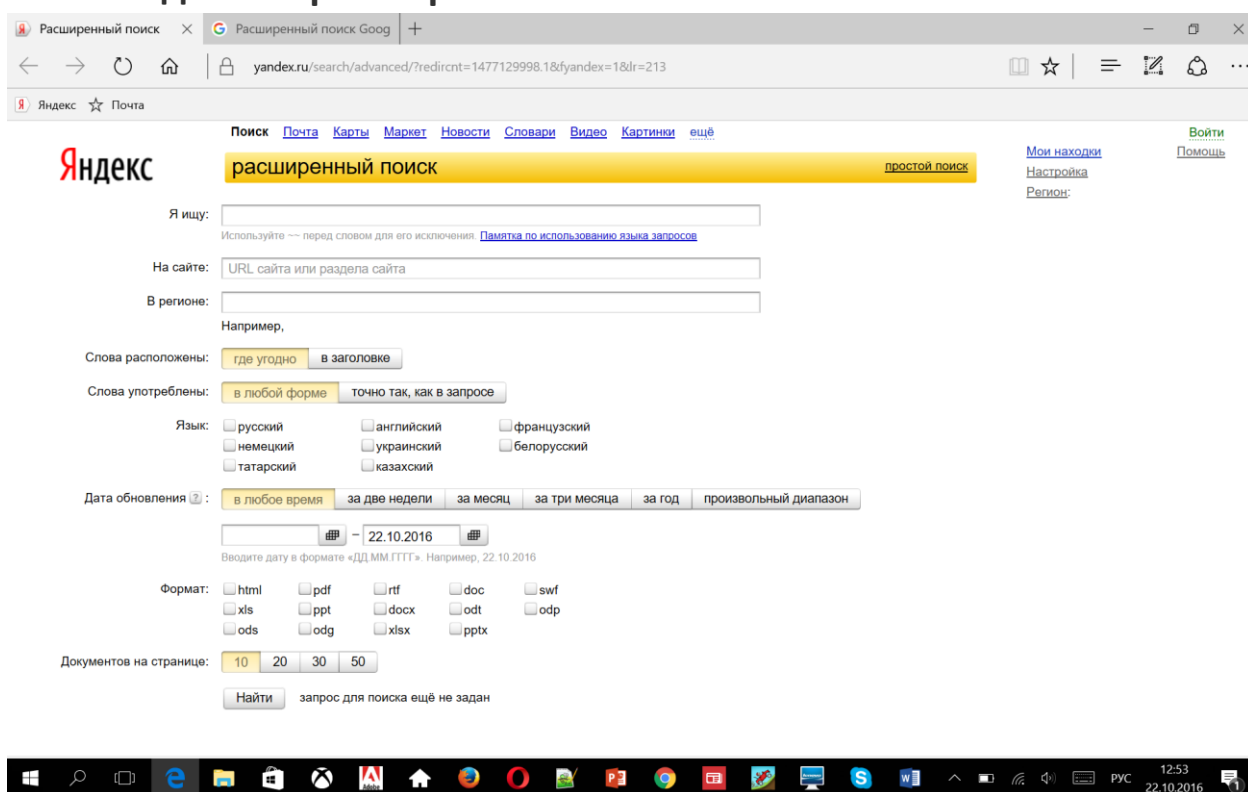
Расширенный поиск | Расширенный поиск Goog | +

yandex.ru/search/advanced/?redircnt=1477129998.1&fyandex=1&lr=213

Яндекс Почта

Поиск Почта Карты Маркет Новости Словари Видео Картинки ещё

Войти
Помощь

Яндекс

расширенный поиск

простой поиск

Мои находки
Настройка
Регион:

Я ищу:

Используйте ~~ перед словом для его исключения. Памятка по использованию языка запросов

На сайте: URL сайта или раздела сайта

В регионе:

Например,

Слова расположены: где угодно | в заголовке

Слова употреблены: в любой форме | точно так, как в запросе

Язык: русский | английский | французский | немецкий | украинский | белорусский | татарский | казахский

Дата обновления ?: в любое время | за две недели | за месяц | за три месяца | за год | произвольный диапазон

– 22.10.2016

Вводите дату в формате «ДД.ММ.ГГГГ». Например, 22.10.2016

Формат: html | pdf | rtf | doc | swf | xls | ppt | docx | odt | odp | ods | odg | xlsx | pptx

Документов на странице: 10 | 20 | 30 | 50

Найти запрос для поиска ещё не задан

РУС 12:53 22.10.2016